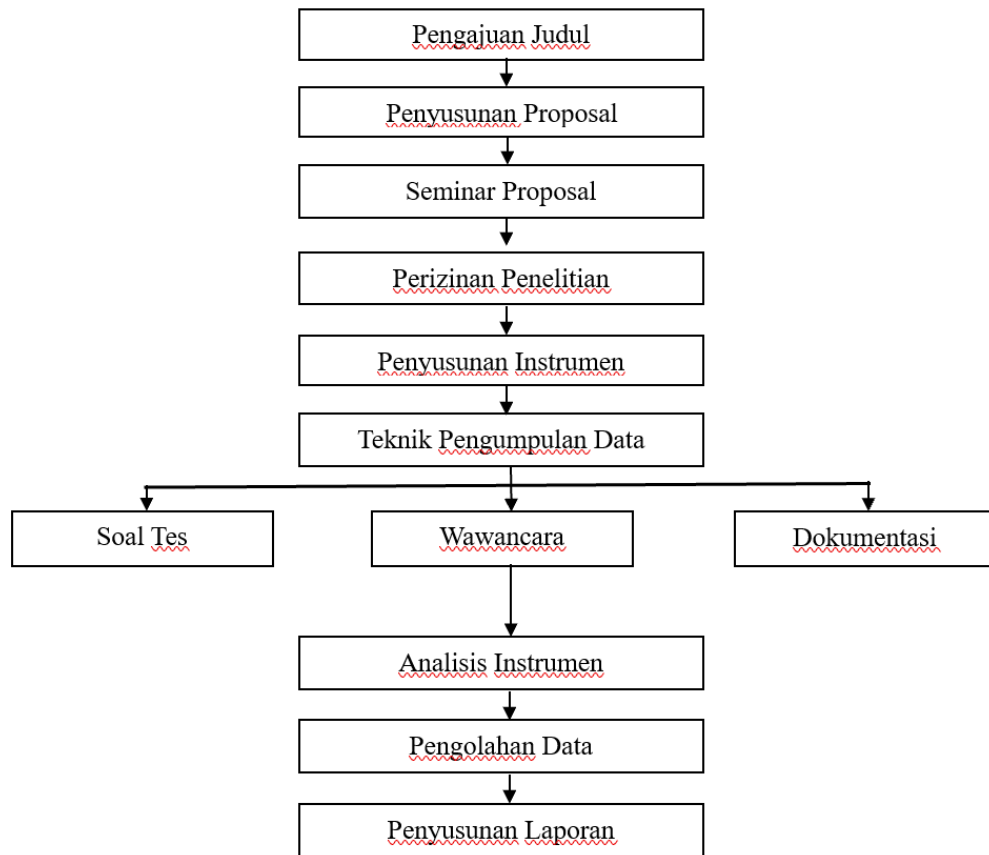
Pengajuan Judul

Penyusunan Proposal

Seminar Proposal

Perizinan Penelitian

Penyusunan Instrumen

Teknik Pengumpulan Data

Soal Tes

Wawancara

Dokumentasi

Analisis Instrumen

Pengolahan Data

Penyusunan Laporan